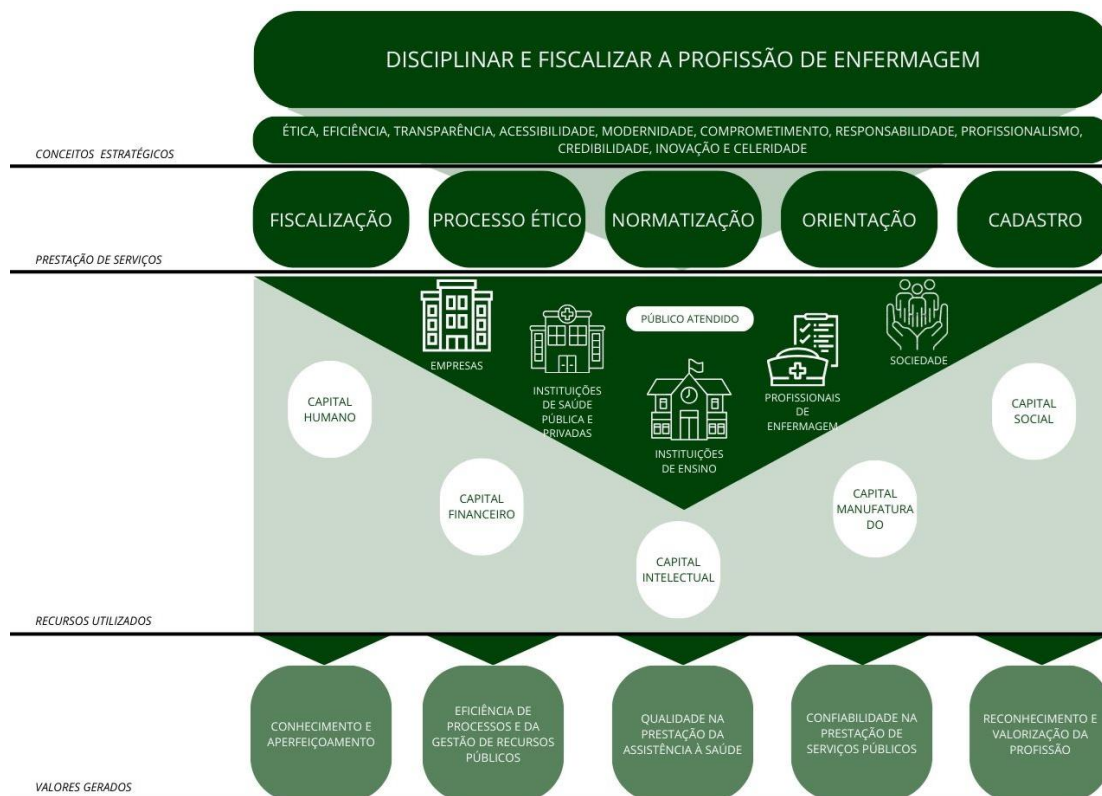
DISCIPLINAR E FISCALIZAR A PROFISSÃO DE ENFERMAGEM

CONCEITOS ESTRATÉGICOS

ÉTICA, EFICIÊNCIA, TRANSPARÊNCIA, ACESSIBILIDADE, MODERNIDADE, COMPROMETIMENTO, RESPONSABILIDADE, PROFISSIONALISMO, CREDIBILIDADE, INOVAÇÃO E CELERIDADE

FISCALIZAÇÃO

PROCESSO ÉTICO

NORMATIZAÇÃO

ORIENTAÇÃO

CADASTRO

PRESTAÇÃO DE SERVIÇOS

PÚBLICO ATENDIDO

EMPRESAS

INSTITUIÇÕES DE SAÚDE PÚBLICA E PRIVADAS

INSTITUIÇÕES DE ENSINO

PROFISSIONAIS DE ENFERMAGEM

SOCIEDADE

CAPITAL HUMANO

CAPITAL FINANCEIRO

CAPITAL INTELECTUAL

CAPITAL MANUFATURADO

CAPITAL SOCIAL

RECURSOS UTILIZADOS

CONHECIMENTO E APERFEIÇOAMENTO

EFICIÊNCIA DE PROCESSOS E DA GESTÃO DE RECURSOS PÚBLICOS

QUALIDADE NA PRESTAÇÃO DA ASSISTÊNCIA À SAÚDE

CONFIABILIDADE NA PRESTAÇÃO DE SERVIÇOS PÚBLICOS

RECONHECIMENTO E VALORIZAÇÃO DA PROFISSÃO

VALORES GERADOS